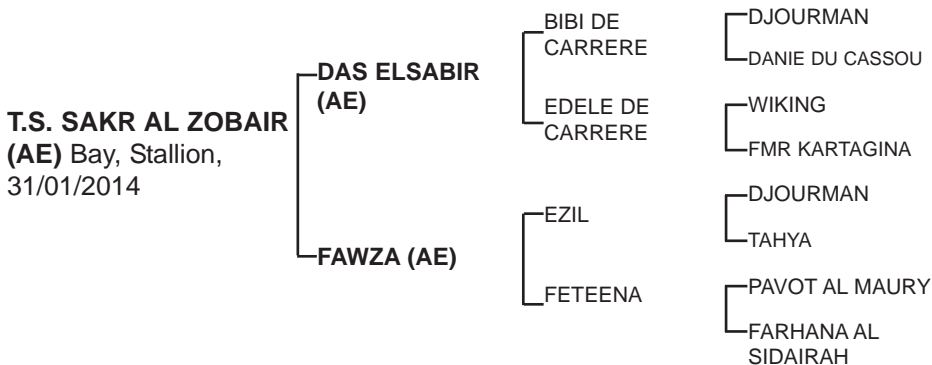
T.S. SAKR AL ZOBAIR (AE) Bay, Stallion, 31/01/2014

DAS ELSABIR (AE)

BIBI DE CARRERE

DJOURMAN

DANIE DU CASSOU

EDELE DE CARRERE

WIKING

FMR KARTAGINA

FAWZA (AE)

EZIL

DJOURMAN

TAHYA

FETEENA

PAVOT AL MAURY

FARHANA AL SIDAIRAH